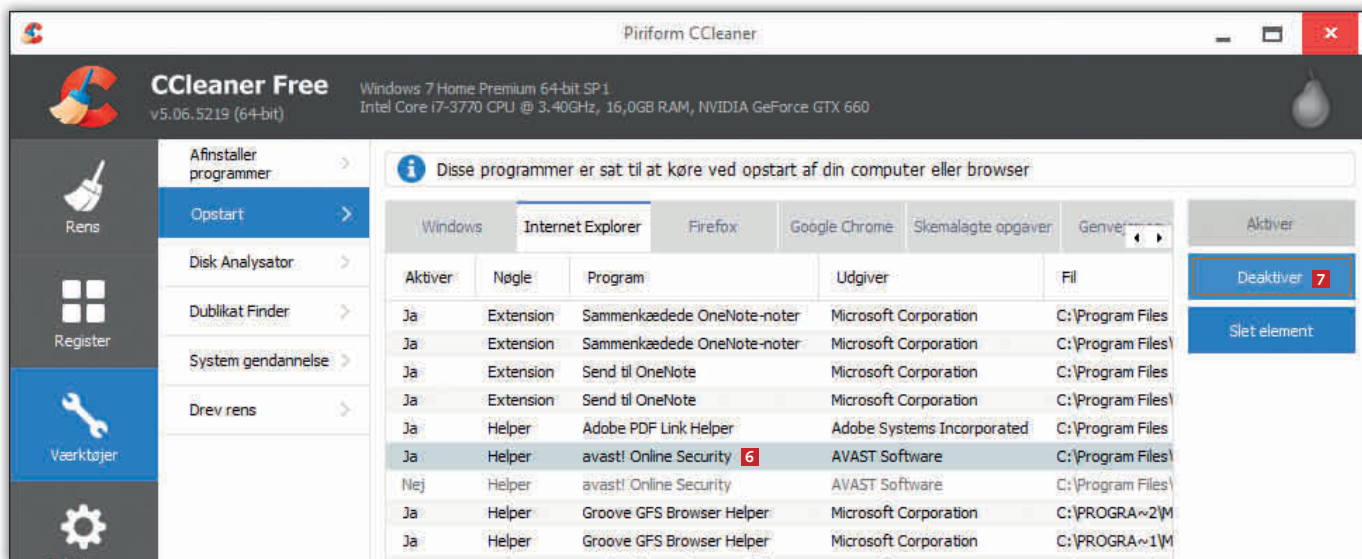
Piriform CCleaner

CCleaner Free
v5.06.5219 (64-bit)

Windows 7 Home Premium 64-bit SP1
Intel Core i7-3770 CPU @ 3.40GHz, 16,0GB RAM, NVIDIA GeForce GTX 660

Rens

Register

Værktøjer

Afinstaller programmer
Opstart
Disk Analysator
Dublikat Finder
System gendannelse
Drev rens

Disse programmer er sat til at køre ved opstart af din computer eller browser

Windows | Internet Explorer | Firefox | Google Chrome | Skemalagte opgaver | Genve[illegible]

| Aktiver | Nøgle | Program | Udgiver | Fil |
|---|---|---|---|---|
| Ja | Extension | Sammenkædede OneNote-noter | Microsoft Corporation | C:\Program Files |
| Ja | Extension | Sammenkædede OneNote-noter | Microsoft Corporation | C:\Program Files\ |
| Ja | Extension | Send til OneNote | Microsoft Corporation | C:\Program Files |
| Ja | Extension | Send til OneNote | Microsoft Corporation | C:\Program Files\ |
| Ja | Helper | Adobe PDF Link Helper | Adobe Systems Incorporated | C:\Program Files |
| Ja | Helper | avast! Online Security 6 | AVAST Software | C:\Program Files\ |
| Nej | Helper | avast! Online Security | AVAST Software | C:\Program Files\ |
| Ja | Helper | Groove GFS Browser Helper | Microsoft Corporation | C:\PROGRA~2\M |
| Ja | Helper | Groove GFS Browser Helper | Microsoft Corporation | C:\PROGRA~1\M |

Aktiver
Deaktiver 7
Slet element